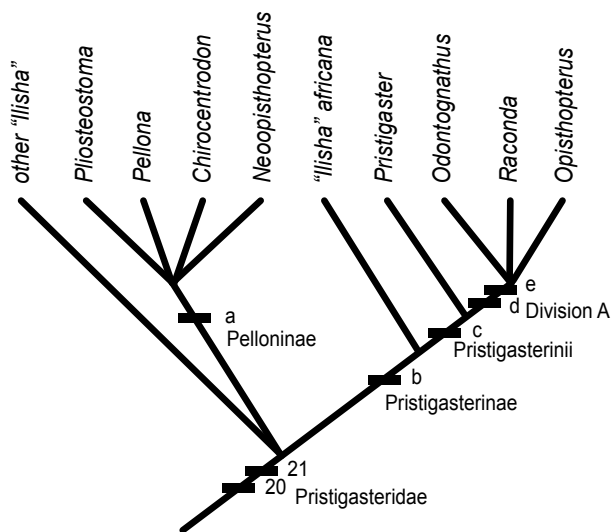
other "Ilisha"

Pliosteostoma

Pellona

Chirocentrodon

Neoopisthopterus

"Ilisha" africana

Pristigaster

Odontognathus

Raconda

Opisthopterus

a
Pelloninae

e
d
Division A

c
Pristigasterinii

b
Pristigasterinae

21
20
Pristigasteridae